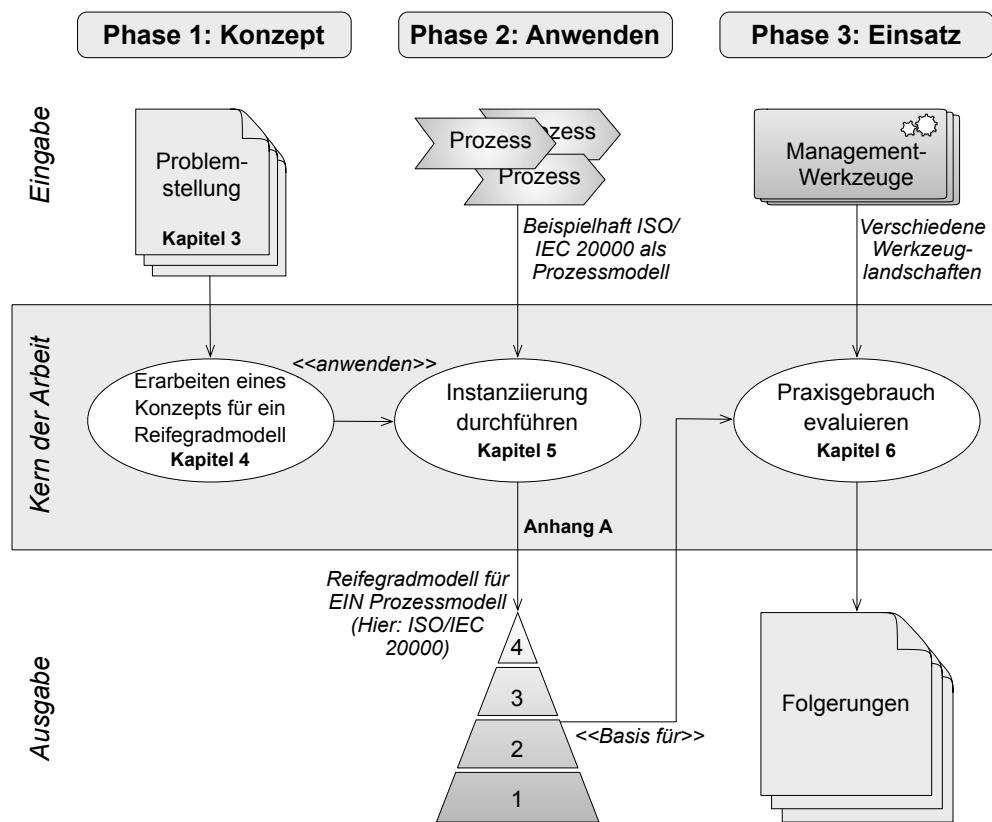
Phase 1: Konzept
Phase 2: Anwenden
Phase 3: Einsatz

Eingabe

Problemstellung
Kapitel 3

Prozess
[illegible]zess
Prozess

Beispielhaft ISO/ IEC 20000 als Prozessmodell

Management-Werkzeuge

Verschiedene Werkzeuglandschaften

Kern der Arbeit

<<anwenden>>

Erarbeiten eines Konzepts für ein Reifegradmodell
Kapitel 4

Instanziierung durchführen
Kapitel 5

Praxisgebrauch evaluieren
Kapitel 6

Anhang A

Ausgabe

Reifegradmodell für EIN Prozessmodell (Hier: ISO/IEC 20000)

4
3
2
1

<<Basis für>>

Folgerungen